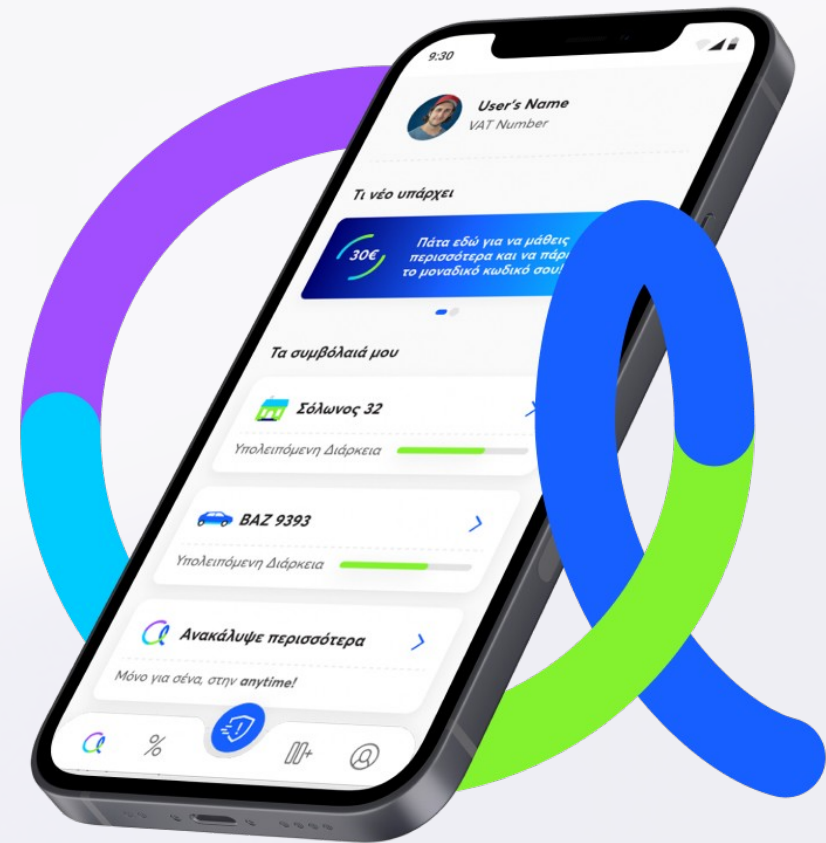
9:30

User's Name
VAT Number

Τι νέο υπάρχει

30€
Πάτα εδώ για να μάθεις περισσότερα και να πάρ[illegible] το μοναδικό κωδικό σου!

Τα συμβόλαιά μου

Σόλωνος 32
Υπολειπόμενη Διάρκεια

BAZ 9393
Υπολειπόμενη Διάρκεια

Ανακάλυψε περισσότερα
Μόνο για σένα, στην anytime!

%